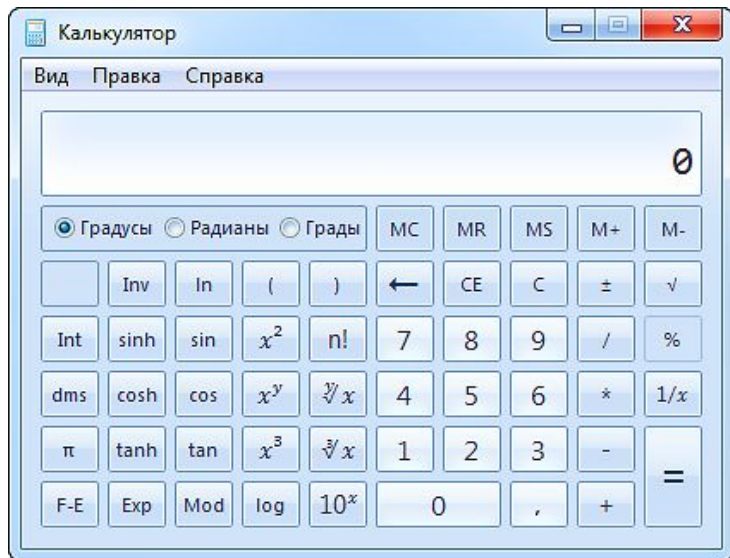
Калькулятор

Вид Правка Справка

0

Градусы Радианы Грады

| | | | | | | | | | |
|---|---|---|---|---|---|---|---|---|---|
| | | | | | MC | MR | MS | M+ | M- |
| | Inv | ln | ( | ) | ← | CE | C | ± | √ |
| Int | sinh | sin | $x^2$ | n! | 7 | 8 | 9 | / | % |
| dms | cosh | cos | $x^y$ | $\sqrt[y]{x}$ | 4 | 5 | 6 | * | $1/x$ |
| π | tanh | tan | $x^3$ | $\sqrt[3]{x}$ | 1 | 2 | 3 | - | = |
| F-E | Exp | Mod | log | $10^x$ | 0 | | , | + | |